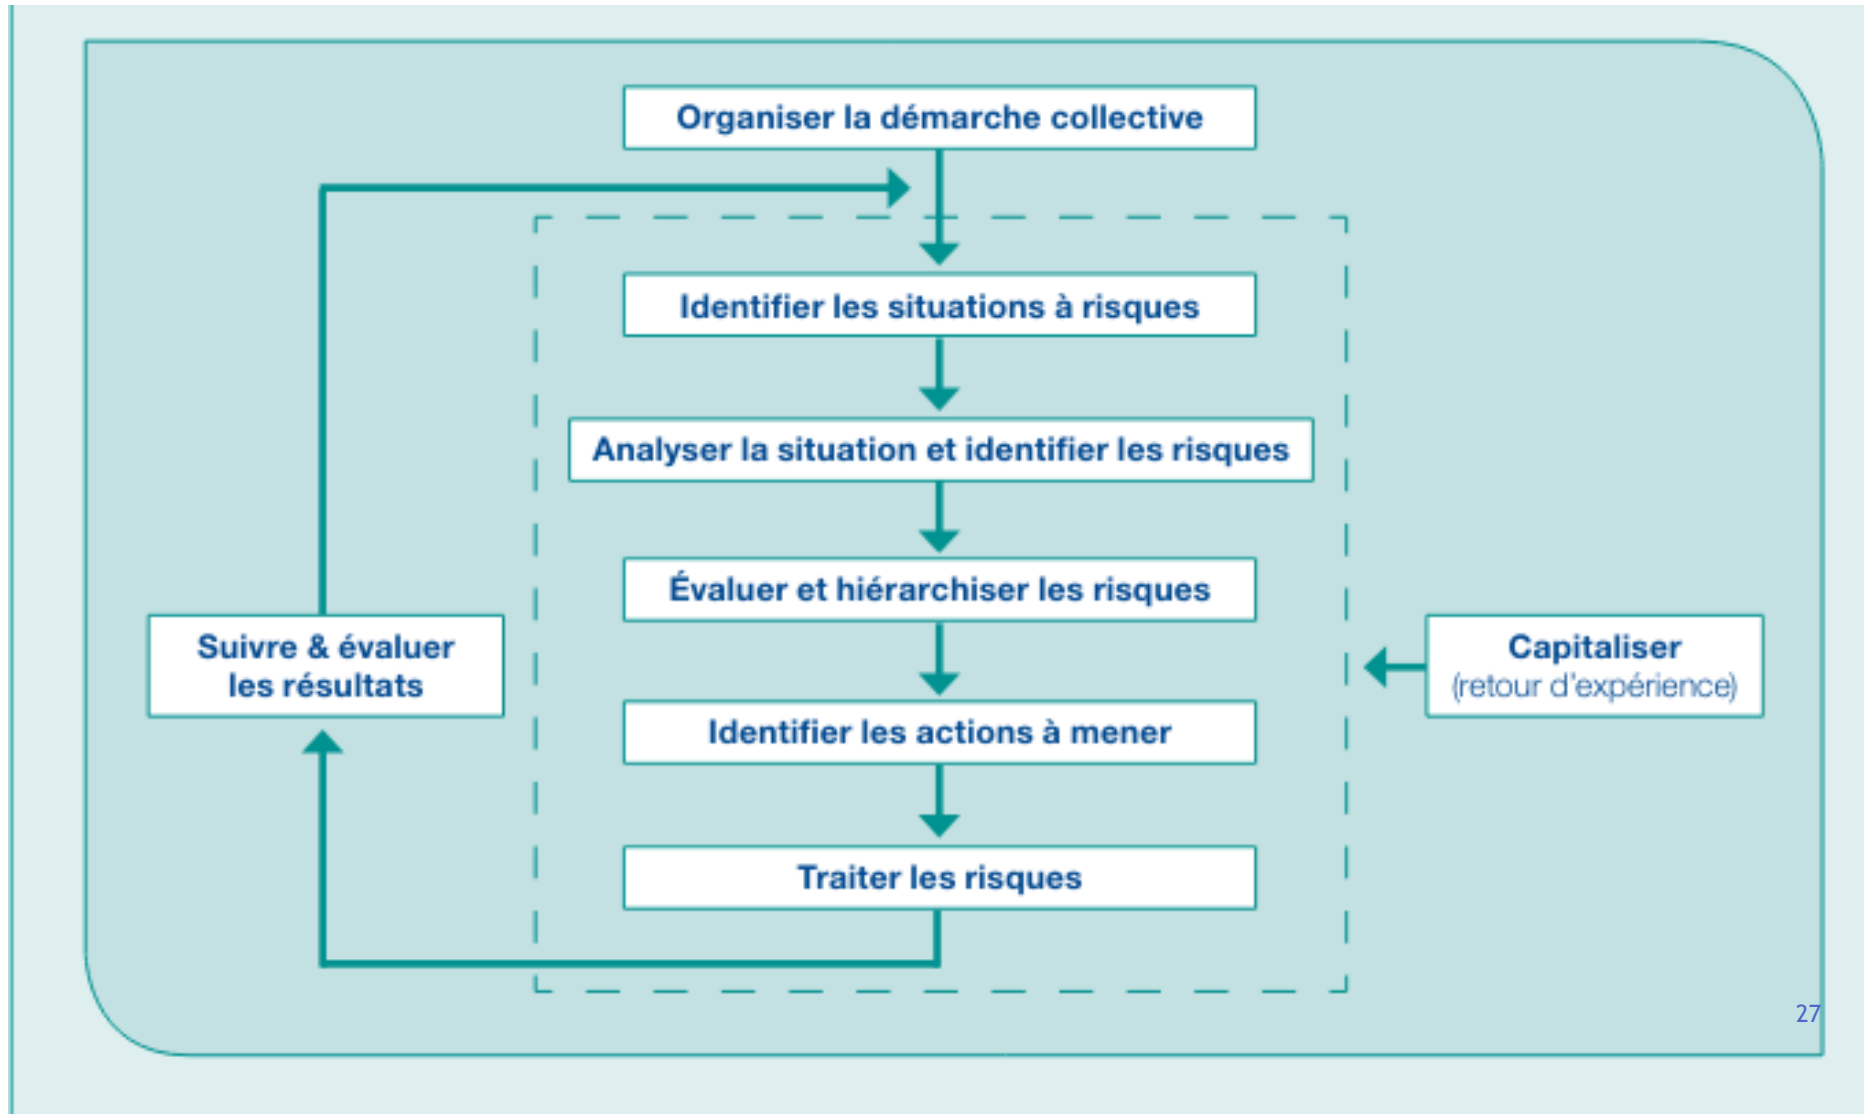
Organiser la démarche collective

Identifier les situations à risques

Analyser la situation et identifier les risques

Évaluer et hiérarchiser les risques

Identifier les actions à mener

Traiter les risques

Suivre & évaluer les résultats

Capitaliser
(retour d'expérience)

27